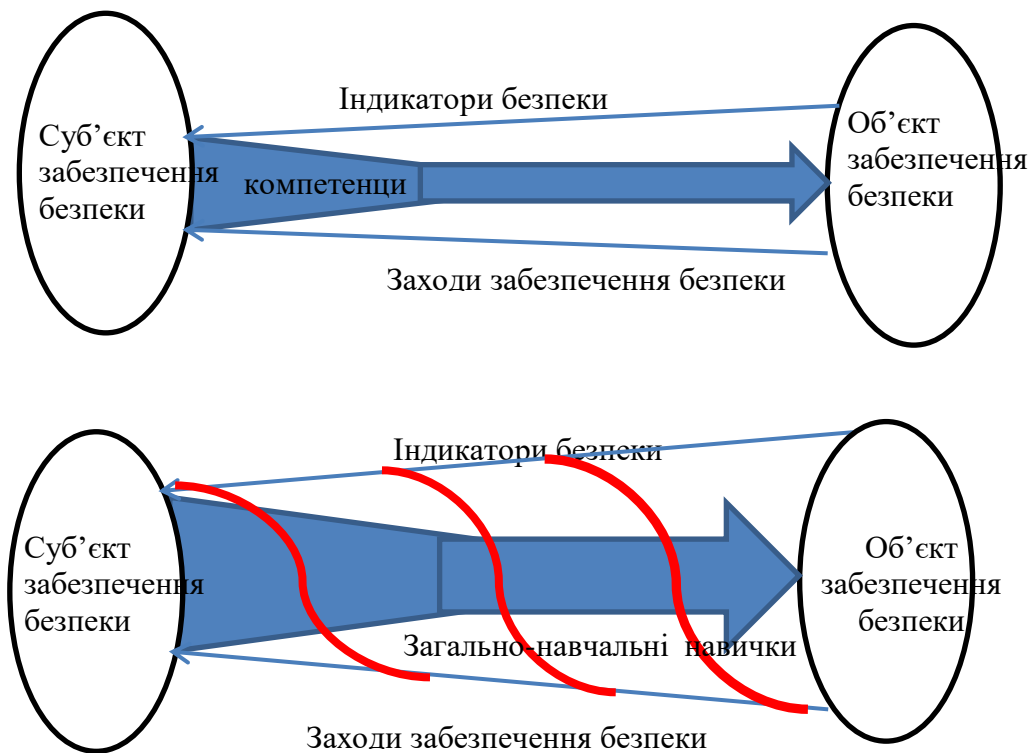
Індикатори безпеки

Суб’єкт забезпечення безпеки

компетенци

Об’єкт забезпечення безпеки

Заходи забезпечення безпеки

Індикатори безпеки

Суб’єкт забезпечення безпеки

Об’єкт забезпечення безпеки

Загально-навчальні навички

Заходи забезпечення безпеки